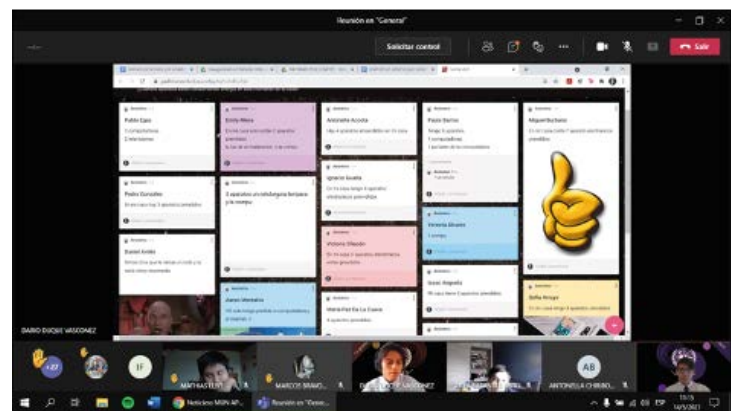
Reunión en "General"

Solicitar control

Salir

Pablo Caro

Emily Mera

Antonella Acosta

Paula Barros

Miguel Bustos

Pedro González

Ignacio Gualia

Victoria Olivares

Daniel Ávila

Victoria Olmedo

Jonas Mendoza

Isaac Angulo

Sofía Arroyo

DARIO DUQUE VASCONEZ

+27

MATHIAS LEY...

MARCOS BRAVO...

DARIO DUQUE VASCONEZ

ANTONELLA CHIRIBO...

AB

Noticiero MSIN AP...

Reunión en "Gene...

ESP